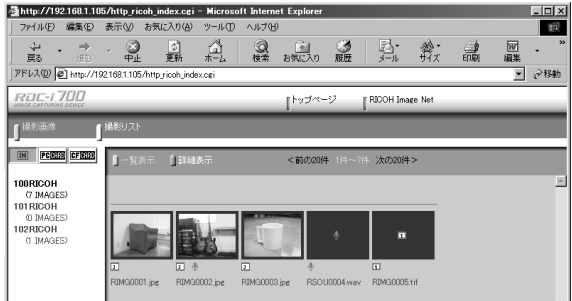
http://192.168.1.105/http_ricoh_index.cgi - Microsoft Internet Explorer

ファイル(F) 編集(E) 表示(V) お気に入り(A) ツール(T) ヘルプ(H)

戻る 進む 中止 更新 ホーム 検索 お気に入り 履歴 メール サイズ 印刷 編集

アドレス(D) http://192.168.1.105/http_ricoh_index.cgi 移動

RDC-i 700
IMAGE CAPTURING DEVICE

トップページ RICOH Image Net

撮影画像 撮影リスト

IN PC CARD CF CARD

一覧表示 詳細表示 <前の20件 1件～7件 次の20件>

100RICOH
(7 IMAGES)
101RICOH
(0 IMAGES)
102RICOH
(1 IMAGES)

RIMG0001.jpg RIMG0002.jpg RIMG0003.jpg RSOU0004.wav RIMG0005.tif